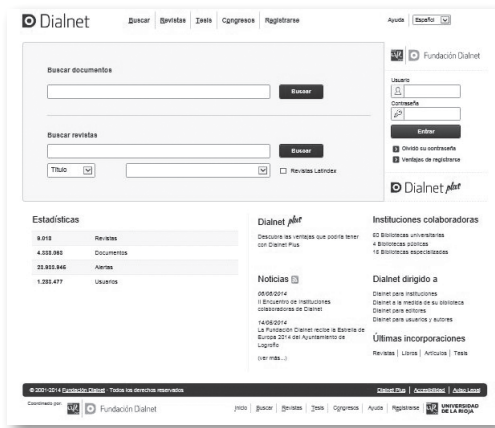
Dialnet

Buscar | Revistas | Tesis | Congresos | Registrarse

Ayuda | Español

Buscar documentos

Buscar

Buscar revistas

Buscar

Título

Revistas Latindex

Fundación Dialnet

Usuario

Contraseña

Entrar

Olvidó su contraseña

Ventajas de registrarse

Dialnet plus

Estadísticas

| | |
|---|---|
| 9.018 | Revistas |
| 4.338.063 | Documentos |
| 25.903.946 | Alertas |
| 1.250.477 | Usuarios |

Dialnet plus

Descubre las ventajas que podría tener con Dialnet Plus

Noticias

06/06/2014
II Encuentro de Instituciones colaboradoras de Dialnet

14/05/2014
La Fundación Dialnet recibe la Estrella de Europa 2014 del Ayuntamiento de Logroño

(ver más...)

Instituciones colaboradoras

60 Bibliotecas universitarias
4 Bibliotecas públicas
18 Bibliotecas especializadas

Dialnet dirigido a

Dialnet para instituciones
Dialnet a la medida de su biblioteca
Dialnet para editores
Dialnet para usuarios y autores

Últimas incorporaciones

Revistas | Libros | Artículos | Tesis

© 2001-2014 Fundación Dialnet · Todos los derechos reservados

Dialnet Plus | Accesibilidad | Aviso Legal

Coordinado por: Fundación Dialnet

Inicio | Buscar | Revistas | Tesis | Congresos | Ayuda | Registrarse

UNIVERSIDAD DE LA RIOJA